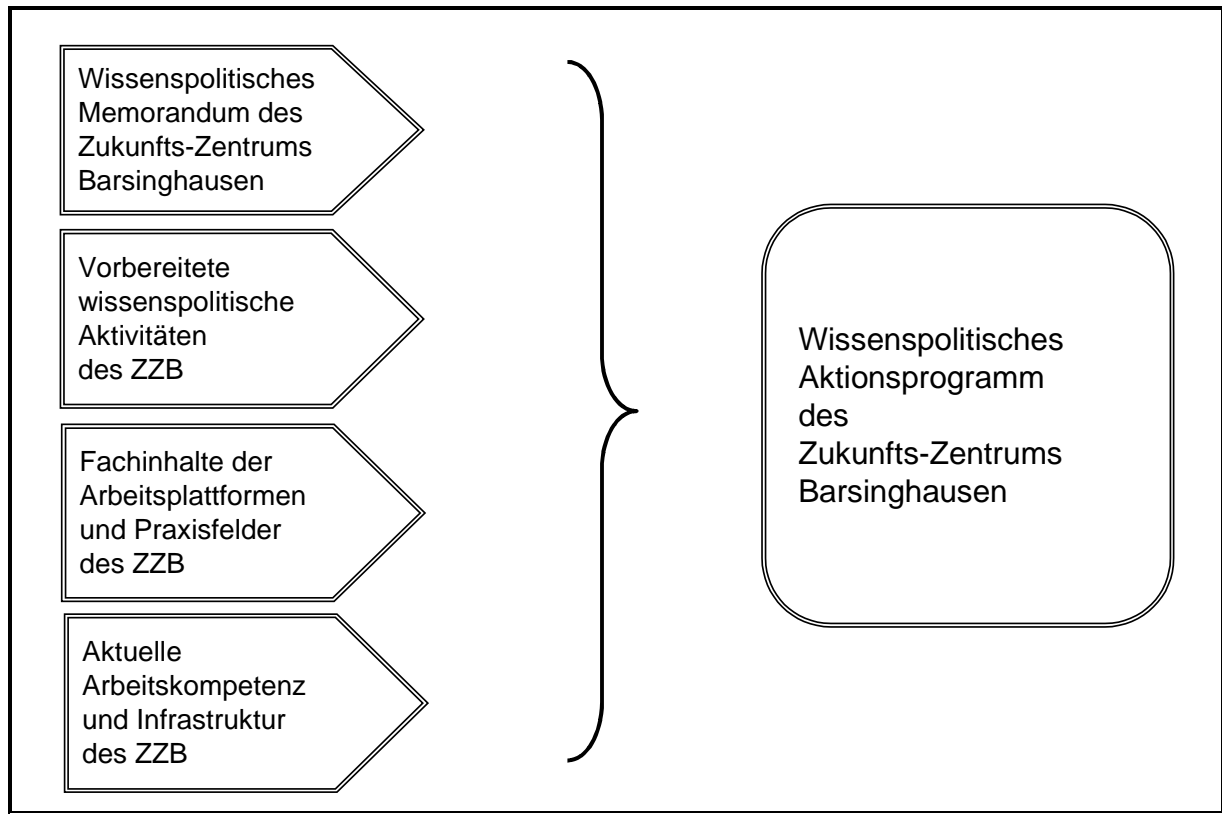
Wissenspolitisches Memorandum des Zukunfts-Zentrums Barsinghausen

Vorbereitete wissenspolitische Aktivitäten des ZZB

Fachinhalte der Arbeitsplattformen und Praxisfelder des ZZB

Aktuelle Arbeitskompetenz und Infrastruktur des ZZB

Wissenspolitisches Aktionsprogramm des Zukunfts-Zentrums Barsinghausen